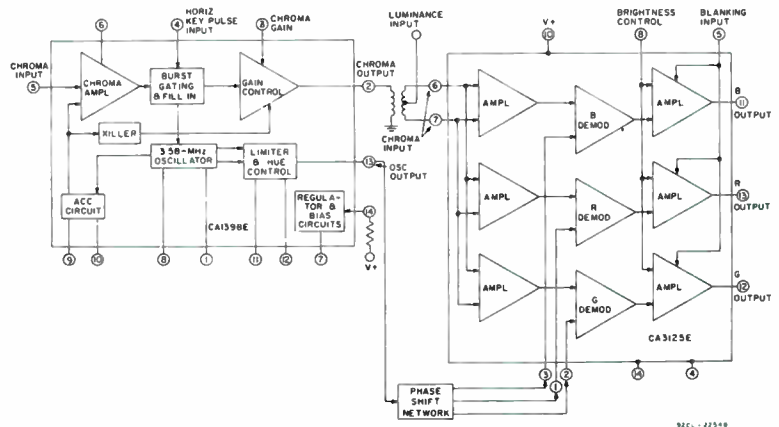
6
4
HORIZ KEY PULSE INPUT
8
CHROMA GAIN
CHROMA INPUT
5
CHROMA AMPL
BURST GATING & FILL IN
GAIN CONTROL
CHROMA OUTPUT
2
KILLER
3.58-MHz OSCILLATOR
LIMITER & HUE CONTROL
13
OSC OUTPUT
ACC CIRCUIT
REGULATOR & BIAS CIRCUITS
14
CA1398E
V+
9
10
8
1
11
12
7

LUMINANCE INPUT
V+
10
BRIGHTNESS CONTROL
8
BLANKING INPUT
5
6
7
CHROMA INPUT
AMPL
B DEMOD
AMPL
B
11
OUTPUT
AMPL
R DEMOD
AMPL
R
13
OUTPUT
AMPL
G DEMOD
AMPL
G
12
OUTPUT
CA3125E
3
1
2
14
4
PHASE SHIFT NETWORK
92CL-22540